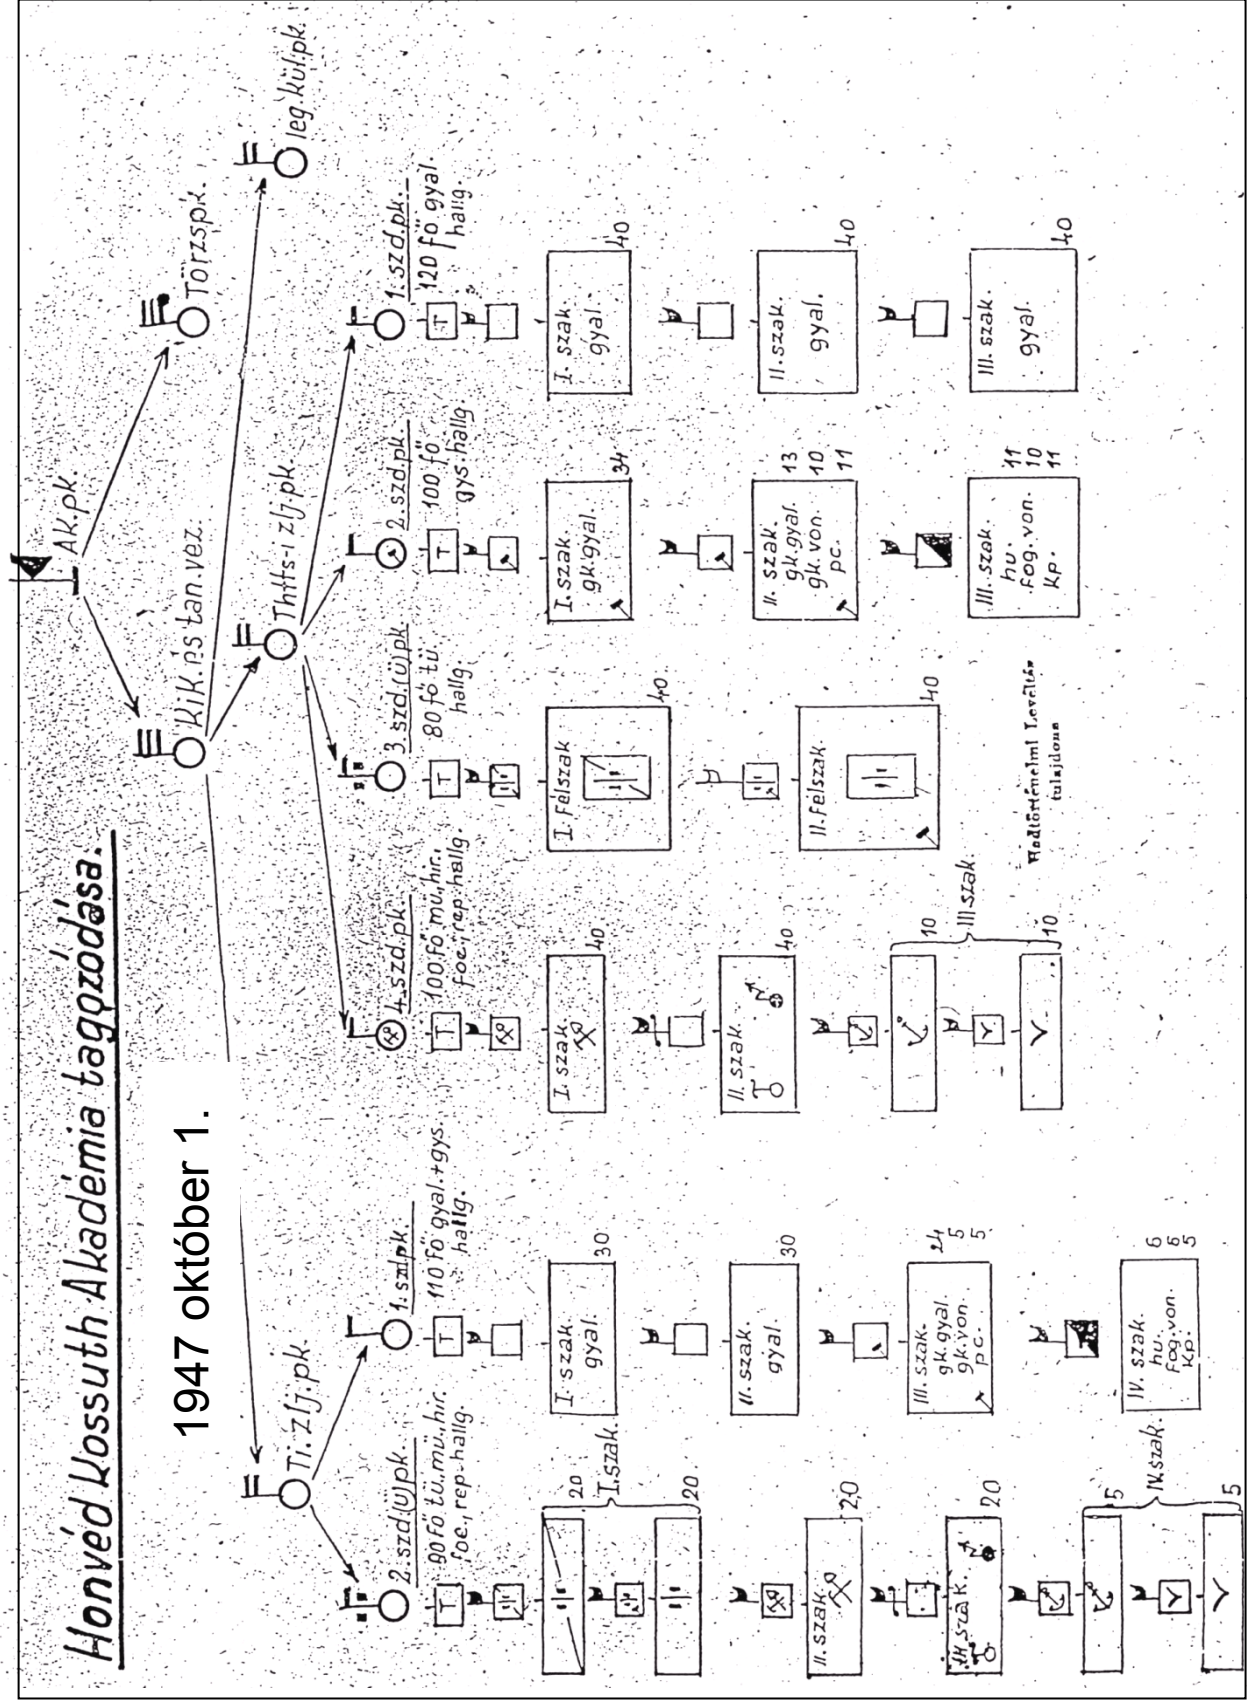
Honvéd Kossuth Akadémia tagozódása.

1947 október 1.

Ak.pk.

K.I.K.és tan.vez.

Törzspk.

leg.kül.pk.

Thtfs-i zlj.pk.

Ti.zlj.pk.

1.szd.pk.
120 fő gyal hallg.

I. szak. gyal.
40

II. szak. gyal.
40

III. szak. gyal.
40

2.szd.pk.
100 fő gys.hallg.

I. szak. gk.gyal.
34

II. szak. gk.gyal. gk.von. pc.
13
10
11

III. szak. hu. fog.von. kp.
11
10
11

3.szd.(ü).pk.
80 fő tü. hallg.

I. Felszak
40

II. Felszak
40

Hadtörténelmi Levéltár tulajdona

4.szd.pk.
100 fő mü.hir. foe.,rep.hallg.

I. szak.
40

II. szak.
40

III.szak.
10
10

1.szd.pk.
110 fő gyal.+gys. hallg.

I. szak. gyal.
30

II. szak. gyal.
30

III. szak. gk.gyal. gk.von. pc.
24
5
5

IV. szak. hu. fog.von. kp.
6
6
5

2.szd.(ü).pk.
90 fő tü.,mü.,hir. foe.,rep.hallg.

I.szak.
20
20

II. szak.
20

III. szak.
20

IV.szak.
5
5